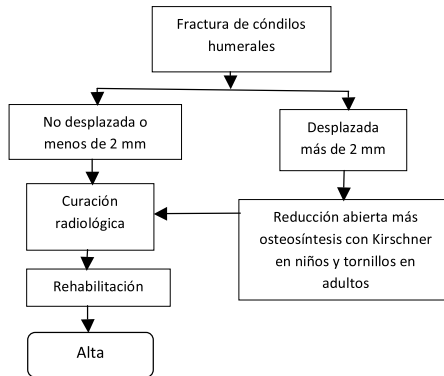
Fractura de cóndilos humerales

No desplazada o menos de 2 mm

Desplazada más de 2 mm

Curación radiológica

Reducción abierta más osteosíntesis con Kirschner en niños y tornillos en adultos

Rehabilitación

Alta